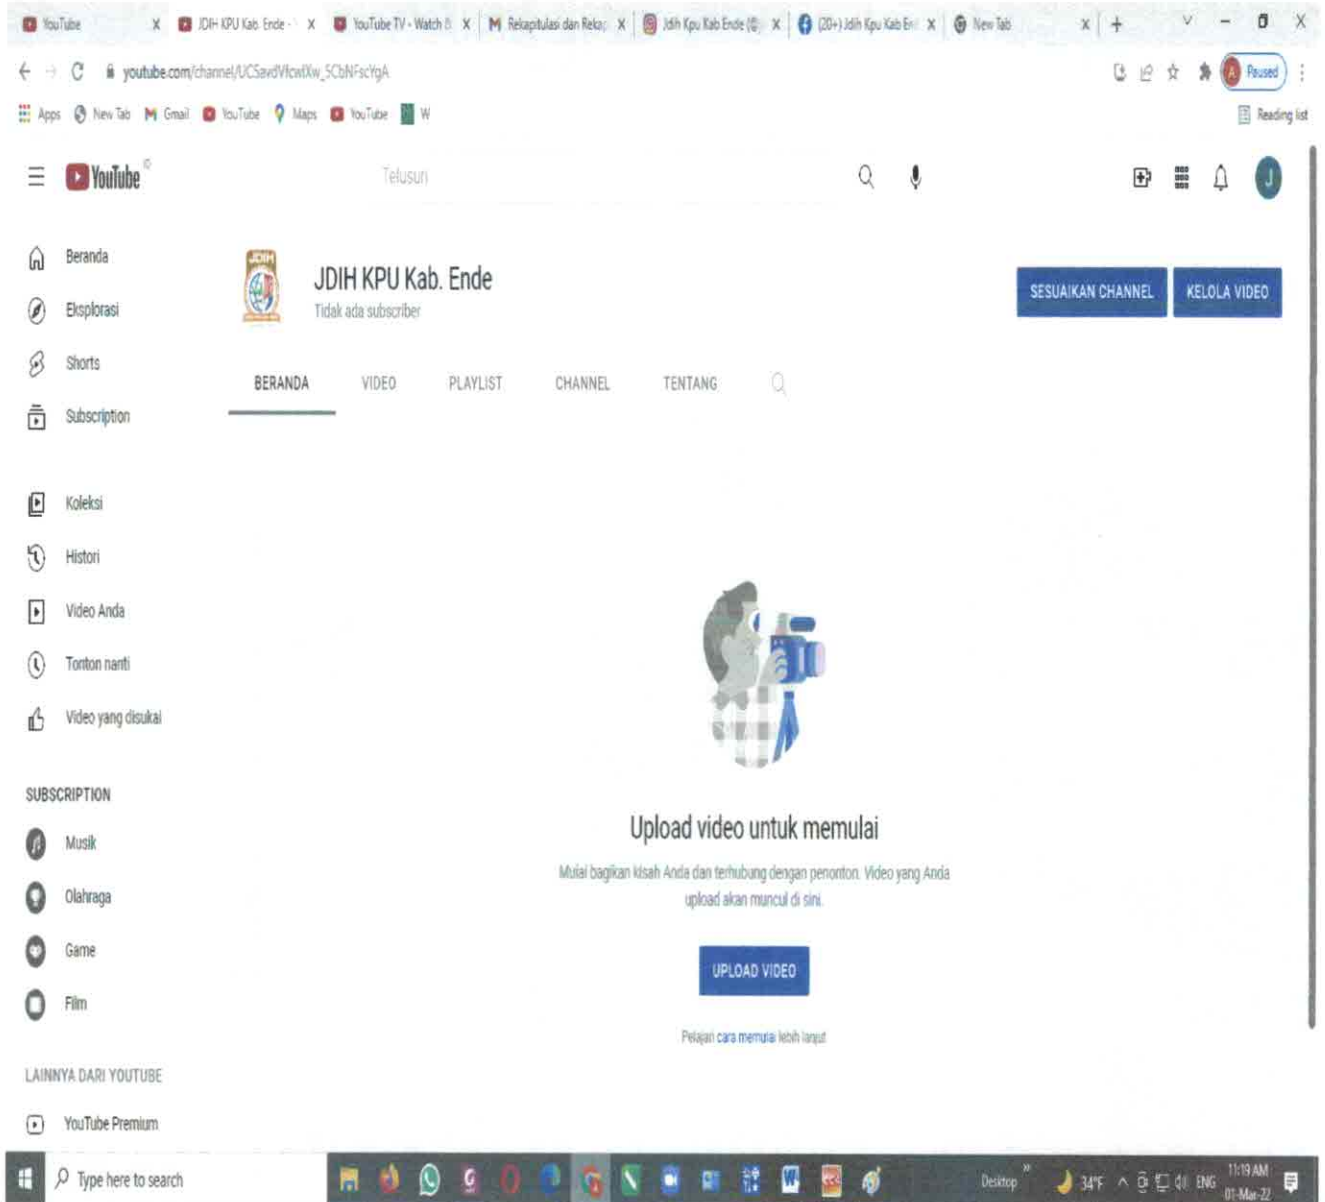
YouTube X | JDIH KPU Kab. Ende - X | YouTube TV - Watch X | Rekapitulasi dan Reka X | Jdih Kpu Kab Ende X | (20+) Jdih Kpu Kab E X | New Tab X | +

youtube.com/channel/UCSavdVfcwlXw_5CbNFscYgA

Paused

Apps | New Tab | Gmail | YouTube | Maps | YouTube | W

Reading list

YouTube

Telusuri

Beranda
Eksplorasi
Shorts
Subscription

Koleksi
Histori
Video Anda
Tonton nanti
Video yang disukai

SUBSCRIPTION
Musik
Olahraga
Game
Film

LAINNYA DARI YOUTUBE
YouTube Premium

JDIH KPU Kab. Ende
Tidak ada subscriber

SESUAIKAN CHANNEL
KELOLA VIDEO

BERANDA VIDEO PLAYLIST CHANNEL TENTANG

Upload video untuk memulai

Mulai bagikan kisah Anda dan terhubung dengan penonton. Video yang Anda upload akan muncul di sini.

UPLOAD VIDEO

Pelajari cara memulai lebih lanjut

Type here to search

Desktop 34°F ENG 11:19 AM 01-Mar-22